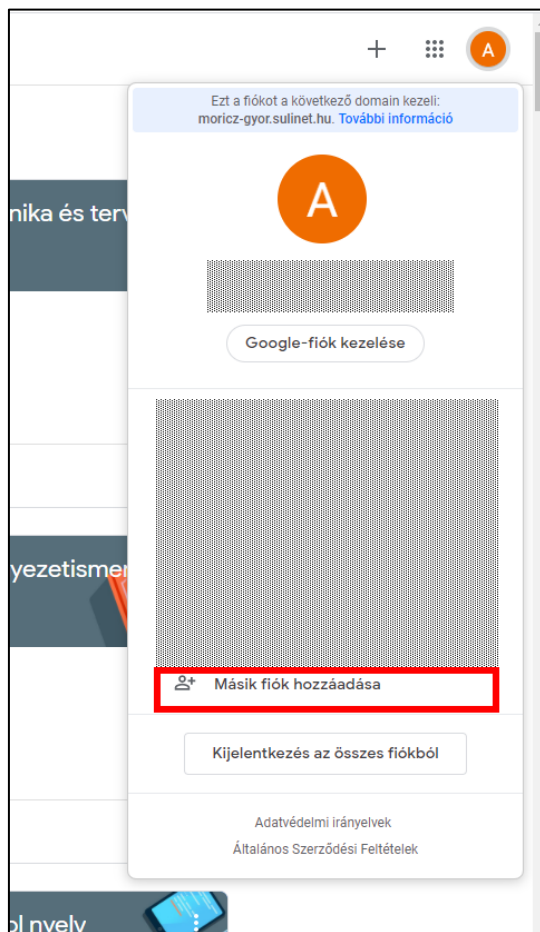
+ A

Ezt a fiókot a következő domain kezeli: moricz-gyor.sulinet.hu. További információ

A

Google-fiók kezelése

Másik fiók hozzáadása

Kijelentkezés az összes fiókból

Adatvédelmi irányelvek

Általános Szerződési Feltételek

nika és terv

yezetismer

ol nyelv